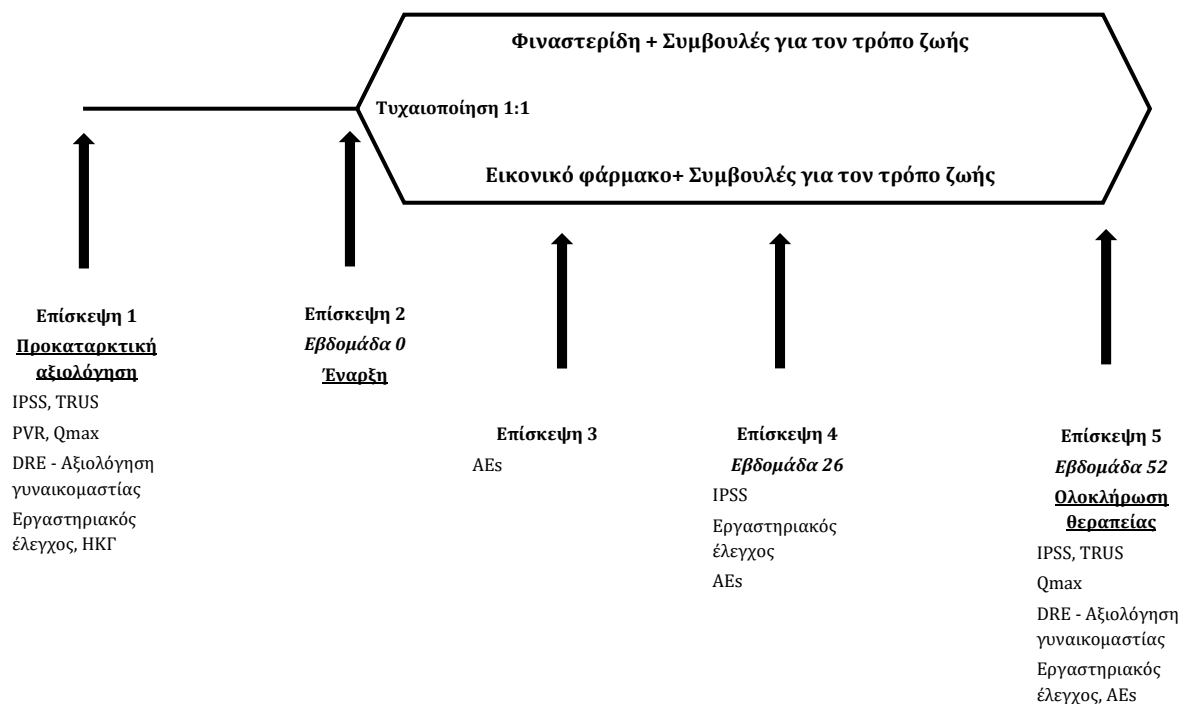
Φιναστερίδη + Συμβουλές για τον τρόπο ζωής

Τυχαιοποίηση 1:1

Εικονικό φάρμακο+ Συμβουλές για τον τρόπο ζωής

Επίσκεψη 1
Προκαταρκτική αξιολόγηση
IPSS, TRUS
PVR, Qmax
DRE - Αξιολόγηση γυναικομαστίας
Εργαστηριακός έλεγχος, ΗΚΓ

Επίσκεψη 2
Εβδομάδα 0
Έναρξη

Επίσκεψη 3
AEs

Επίσκεψη 4
Εβδομάδα 26
IPSS
Εργαστηριακός έλεγχος
AEs

Επίσκεψη 5
Εβδομάδα 52
Ολοκλήρωση θεραπείας
IPSS, TRUS
Qmax
DRE - Αξιολόγηση γυναικομαστίας
Εργαστηριακός έλεγχος, AEs